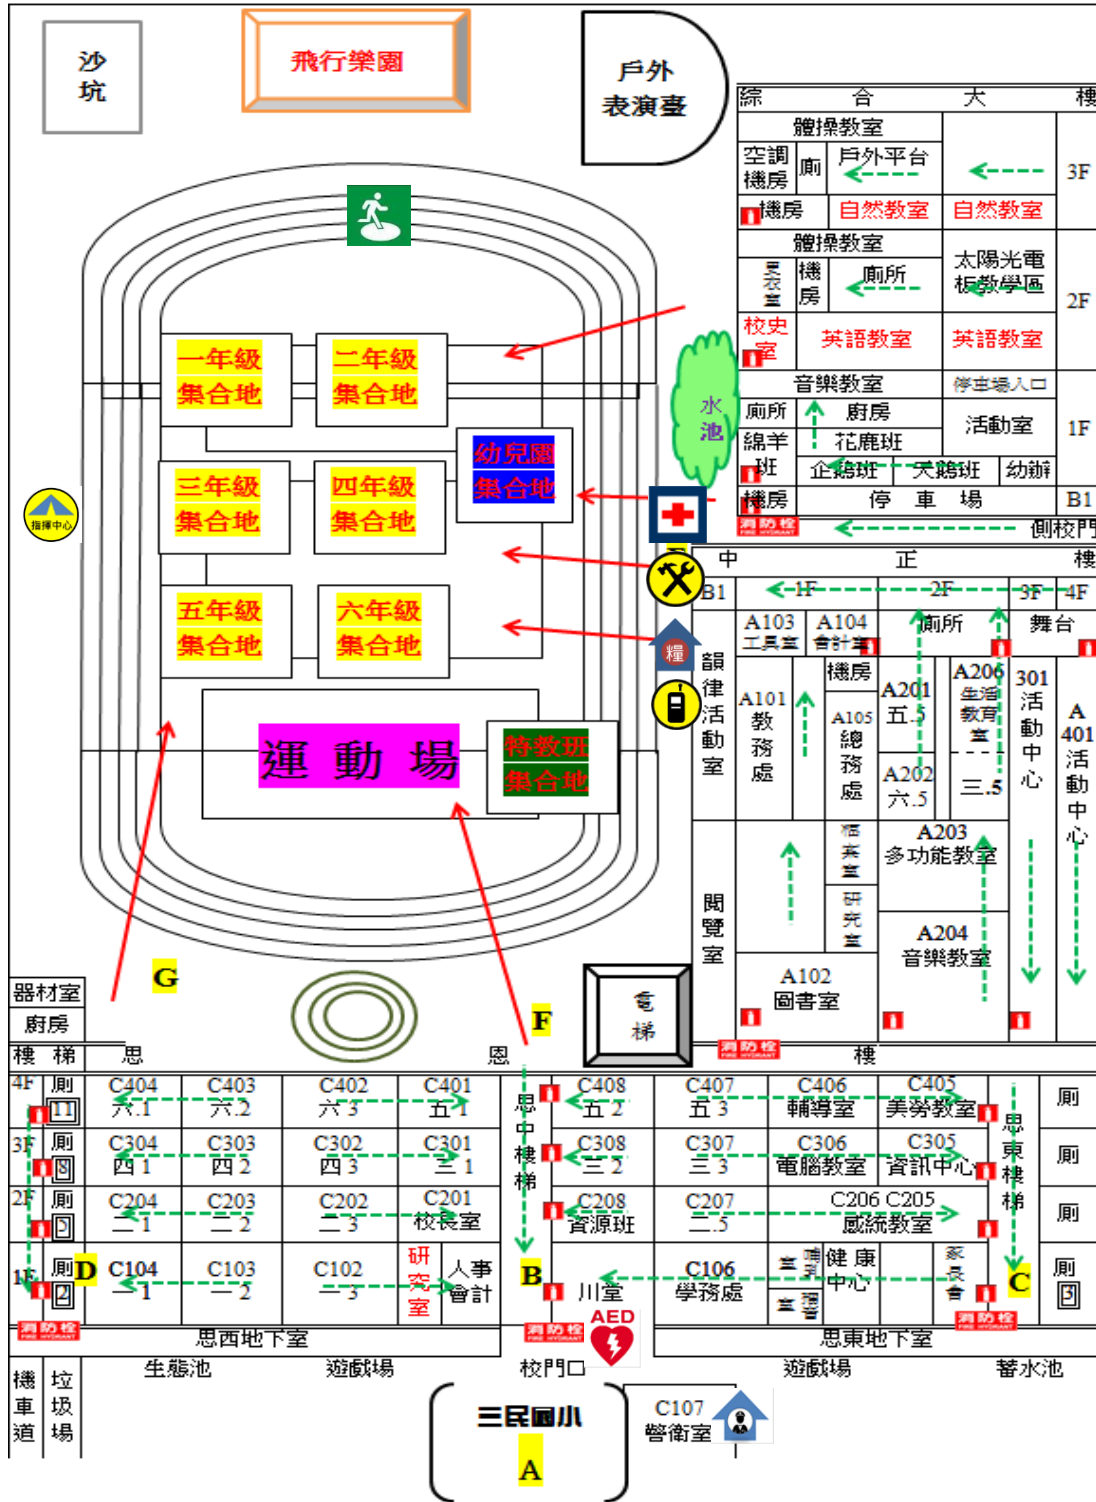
沙坑

飛行樂園

戶外表演臺

綜 合 大 樓

體操教室
空調機房 廁 戶外平台 3F
機房 自然教室 自然教室

體操教室
更衣室 機房 廁所 太陽光電板教學區 2F
校史室 英語教室 英語教室

音樂教室 停車場入口
廁所 廚房 活動室 1F
綿羊班 花鹿班
企鵝班 天鵝班 幼辦
機房 停 車 場 B1
消防栓 側校門

中 正 樓
B1 1F 2F 3F 4F
A103 工具室 A104 會計室 廁所 舞台
韻律活動室
機房
A101 教務處
A105 總務處
A201 五.5
A206 生活教育室
三.5
A202 六.5
301 活動中心
A 401 活動中心
檔案室
研究室
A203 多功能教室
閱覽室
A204 音樂教室
A102 圖書室
消防栓

水池

一年級集合地
二年級集合地
幼兒園集合地
三年級集合地
四年級集合地
五年級集合地
六年級集合地
運 動 場
特教班集合地

指揮中心

糧

G
F

電梯

器材室
廚房

樓梯 思 恩 樓

4F 廁 11 C404 六.1 C403 六.2 C402 六.3 C401 五.1
3F 廁 8 C304 四.1 C303 四.2 C302 四.3 C301 三.1
2F 廁 5 C204 二.1 C203 二.2 C202 二.3 C201 校長室
1F 廁 D 2 C104 一.1 C103 一.2 C102 一.3 研究室 人事 會計

思中樓梯
B

C408 五.2 C407 五.3 C406 輔導室 C405 美勞教室
C308 三.2 C307 三.3 C306 電腦教室 C305 資訊中心
C208 資源班 C207 二.5 C206 C205 感統教室
川堂 C106 學務處 晴室 健康中心 雨室 家長會
思東樓梯
C
廁 廁 廁 廁 3

消防栓 思西地下室
消防栓
AED
思東地下室 消防栓

機車道 垃圾場 生態池 遊戲場 校門口 遊戲場 蓄水池

三民國小
A

C107 警衛室